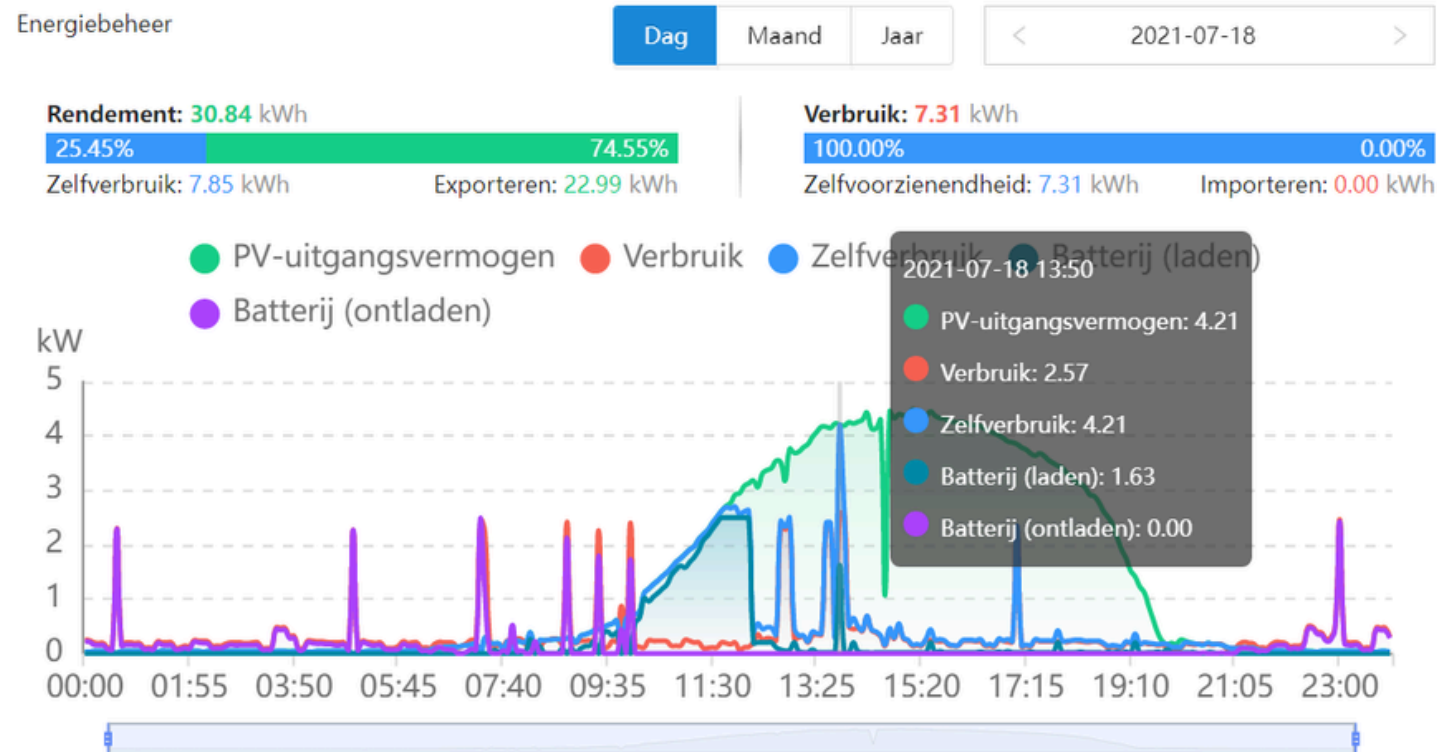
Energiebeheer

Dag Maand Jaar

< 2021-07-18 >

Rendement: 30.84 kWh
25.45% 74.55%
Zelfverbruik: 7.85 kWh Exporteren: 22.99 kWh

Verbruik: 7.31 kWh
100.00% 0.00%
Zelfvoorzienendheid: 7.31 kWh Importeren: 0.00 kWh

PV-uitgangsvermogen Verbruik Zelfverbruik Batterij (laden) Batterij (ontladen)

2021-07-18 13:50
PV-uitgangsvermogen: 4.21
Verbruik: 2.57
Zelfverbruik: 4.21
Batterij (laden): 1.63
Batterij (ontladen): 0.00

kW
5
4
3
2
1
0

00:00 01:55 03:50 05:45 07:40 09:35 11:30 13:25 15:20 17:15 19:10 21:05 23:00